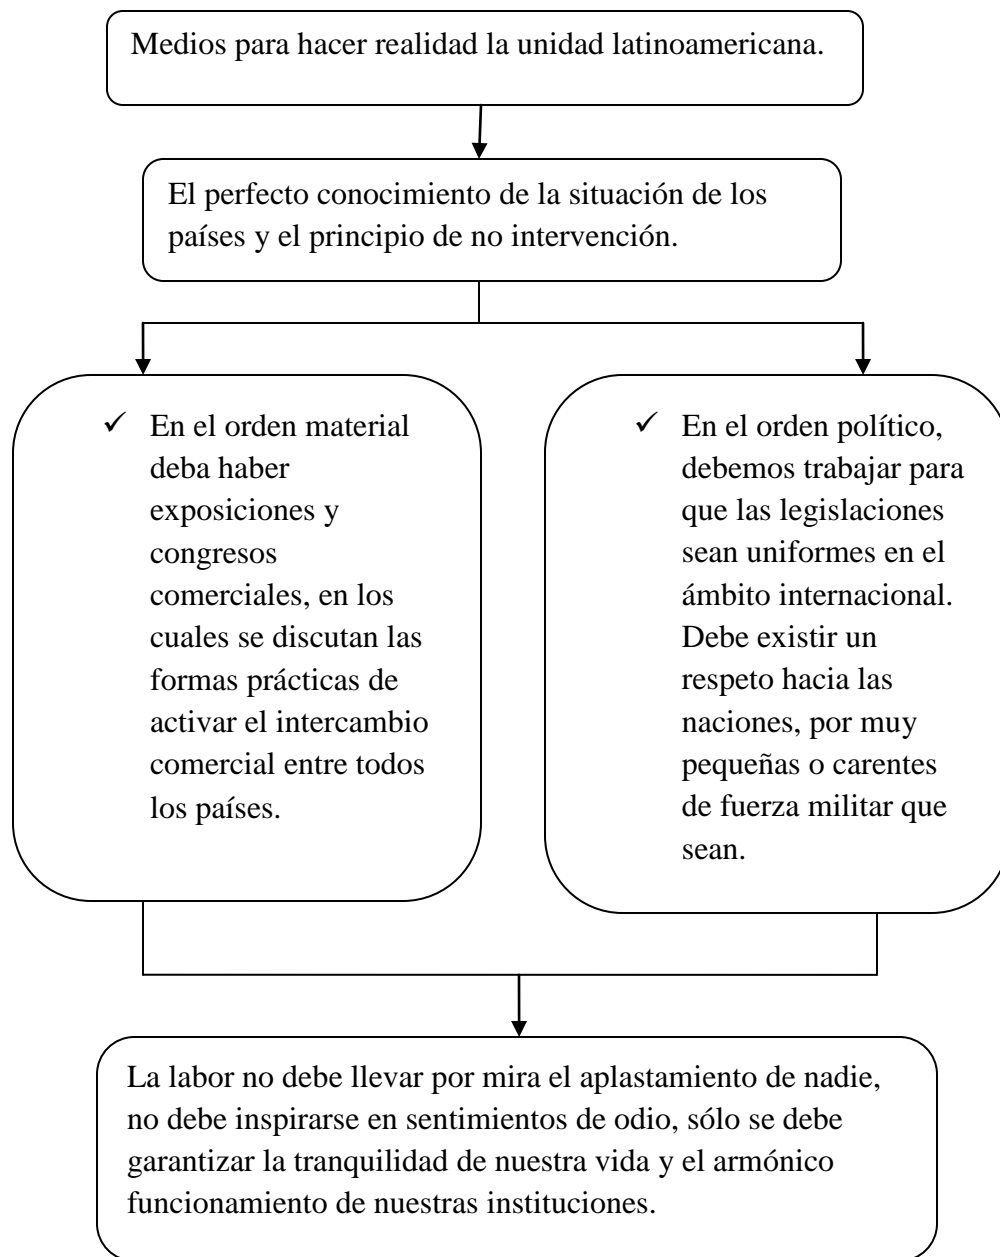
Medios para hacer realidad la unidad latinoamericana.

El perfecto conocimiento de la situación de los países y el principio de no intervención.

✓ En el orden material deba haber exposiciones y congresos comerciales, en los cuales se discutan las formas prácticas de activar el intercambio comercial entre todos los países.

✓ En el orden político, debemos trabajar para que las legislaciones sean uniformes en el ámbito internacional. Debe existir un respeto hacia las naciones, por muy pequeñas o carentes de fuerza militar que sean.

La labor no debe llevar por mira el aplastamiento de nadie, no debe inspirarse en sentimientos de odio, sólo se debe garantizar la tranquilidad de nuestra vida y el armónico funcionamiento de nuestras instituciones.